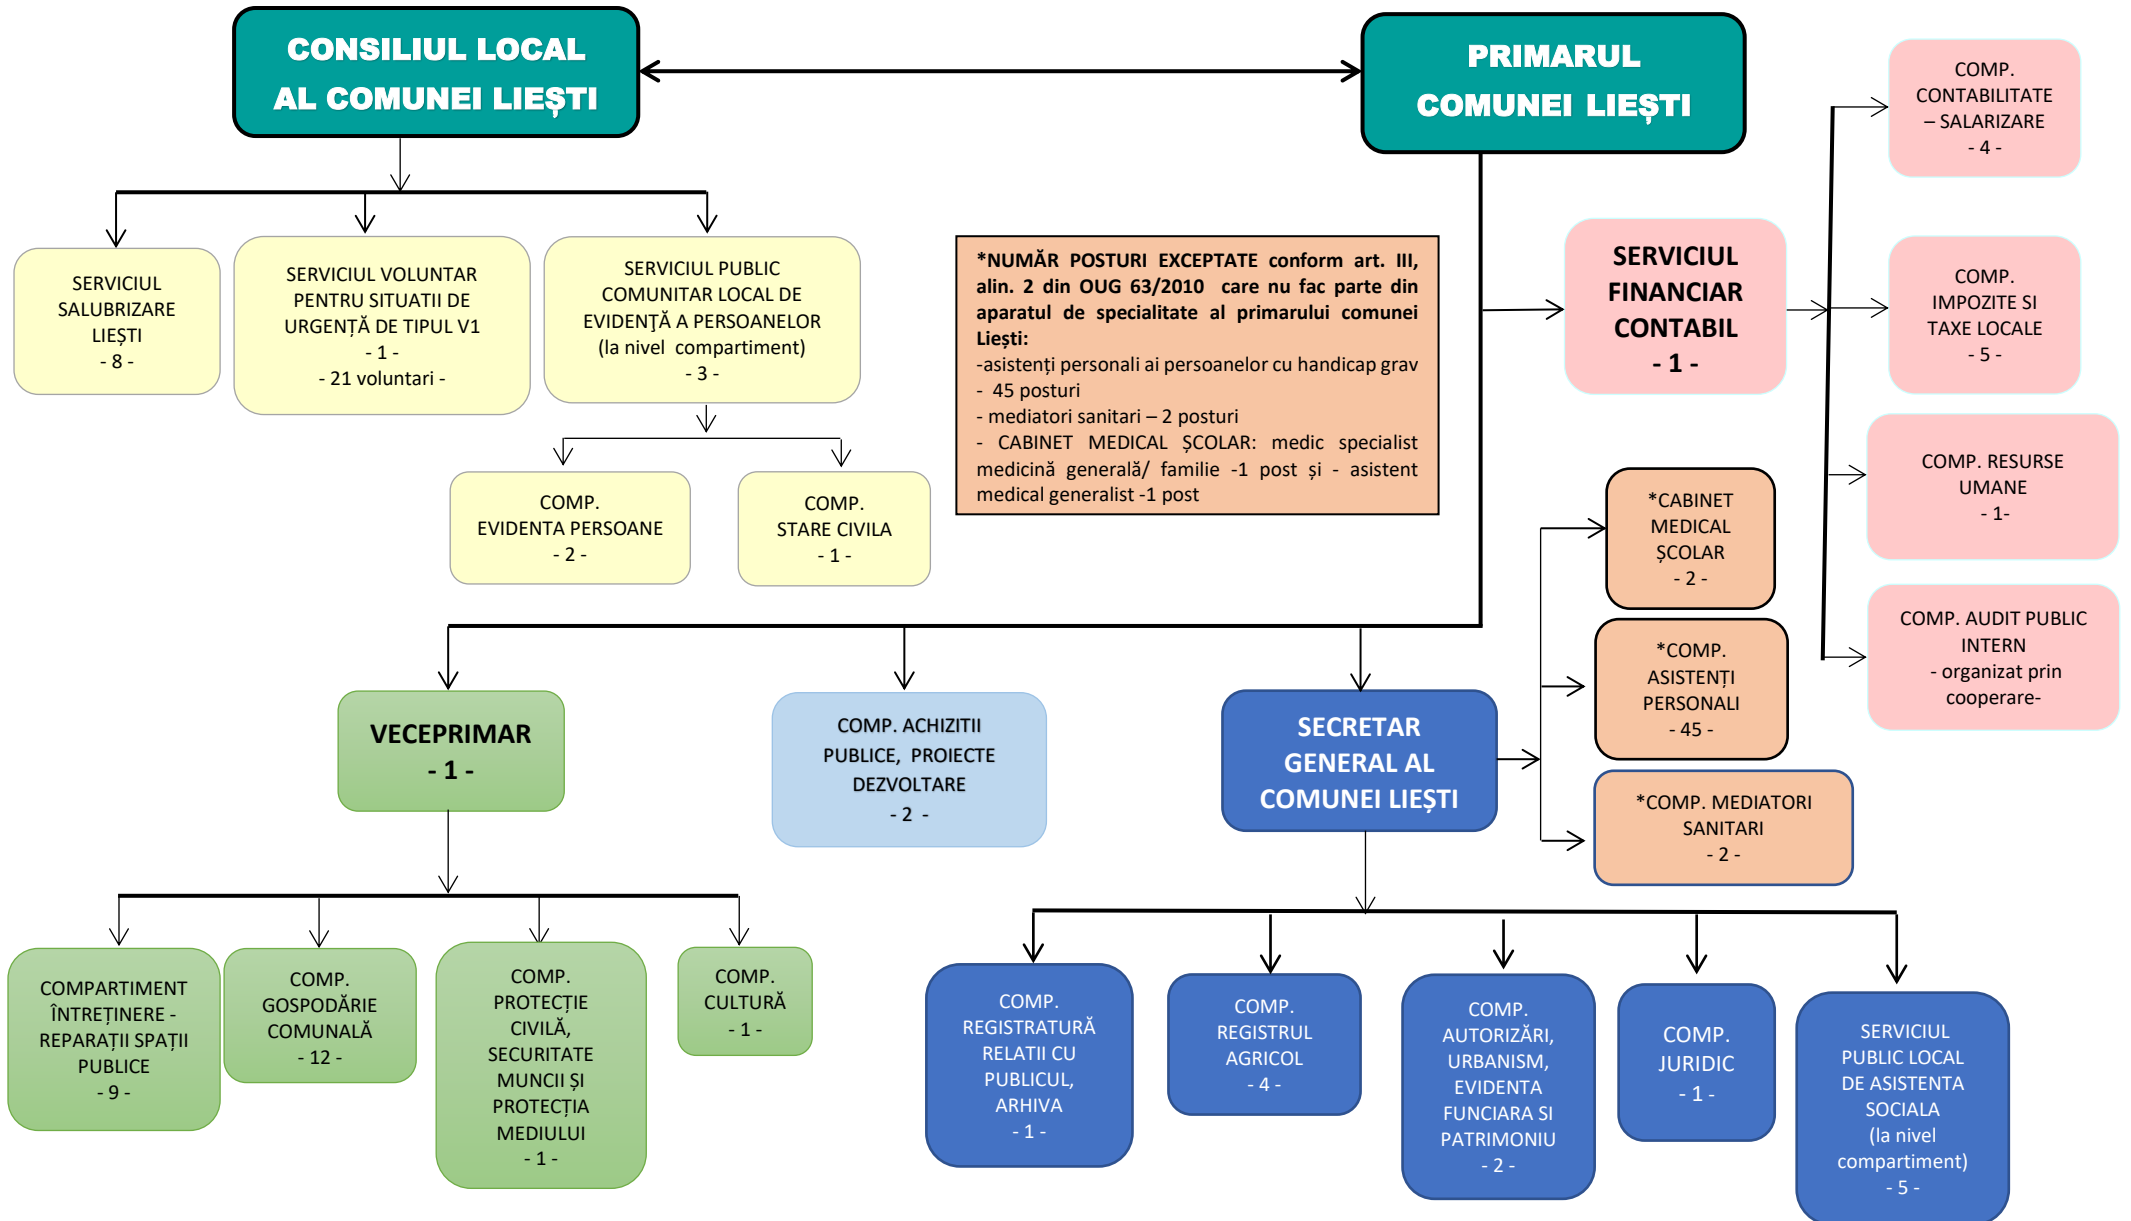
CONSILIUL LOCAL AL COMUNEI LIEŞTI

PRIMARUL COMUNEI LIEŞTI

SERVICIUL SALUBRIZARE LIEȘTI
- 8 -

SERVICIUL VOLUNTAR PENTRU SITUATII DE URGENȚĂ DE TIPUL V1
- 1 -
- 21 voluntari -

SERVICIUL PUBLIC COMUNITAR LOCAL DE EVIDENŢĂ A PERSOANELOR (la nivel compartiment)
- 3 -

COMP. EVIDENTA PERSOANE
- 2 -

COMP. STARE CIVILA
- 1 -

*NUMĂR POSTURI EXCEPTATE conform art. III, alin. 2 din OUG 63/2010 care nu fac parte din aparatul de specialitate al primarului comunei Liești:
-asistenți personali ai persoanelor cu handicap grav
- 45 posturi
- mediatori sanitari – 2 posturi
- CABINET MEDICAL ȘCOLAR: medic specialist medicină generală/ familie -1 post și - asistent medical generalist -1 post

SERVICIUL FINANCIAR CONTABIL
- 1 -

COMP. CONTABILITATE – SALARIZARE
- 4 -

COMP. IMPOZITE SI TAXE LOCALE
- 5 -

COMP. RESURSE UMANE
- 1-

COMP. AUDIT PUBLIC INTERN
- organizat prin cooperare-

*CABINET MEDICAL ŞCOLAR
- 2 -

*COMP. ASISTENȚI PERSONALI
- 45 -

*COMP. MEDIATORI SANITARI
- 2 -

VECEPRIMAR
- 1 -

COMP. ACHIZITII PUBLICE, PROIECTE DEZVOLTARE
- 2 -

SECRETAR GENERAL AL COMUNEI LIEȘTI

COMPARTIMENT ÎNTREȚINERE - REPARAȚII SPAȚII PUBLICE
- 9 -

COMP. GOSPODĂRIE COMUNALĂ
- 12 -

COMP. PROTECȚIE CIVILĂ, SECURITATE MUNCII ȘI PROTECȚIA MEDIULUI
- 1 -

COMP. CULTURĂ
- 1 -

COMP. REGISTRATURĂ RELATII CU PUBLICUL, ARHIVA
- 1 -

COMP. REGISTRUL AGRICOL
- 4 -

COMP. AUTORIZĂRI, URBANISM, EVIDENTA FUNCIARA SI PATRIMONIU
- 2 -

COMP. JURIDIC
- 1 -

SERVICIUL PUBLIC LOCAL DE ASISTENTA SOCIALA (la nivel compartiment)
- 5 -